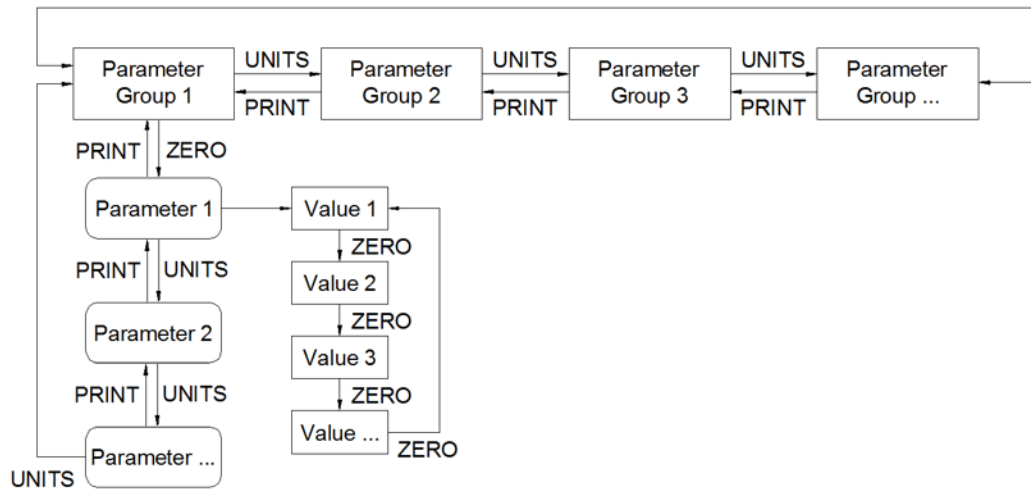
Parameter Group 1
UNITS
PRINT
Parameter Group 2
UNITS
PRINT
Parameter Group 3
UNITS
PRINT
Parameter Group ...

PRINT
ZERO
Parameter 1
Value 1
ZERO
Value 2
ZERO
Value 3
ZERO
Value ...
ZERO
PRINT
UNITS
Parameter 2
PRINT
UNITS
Parameter ...
UNITS